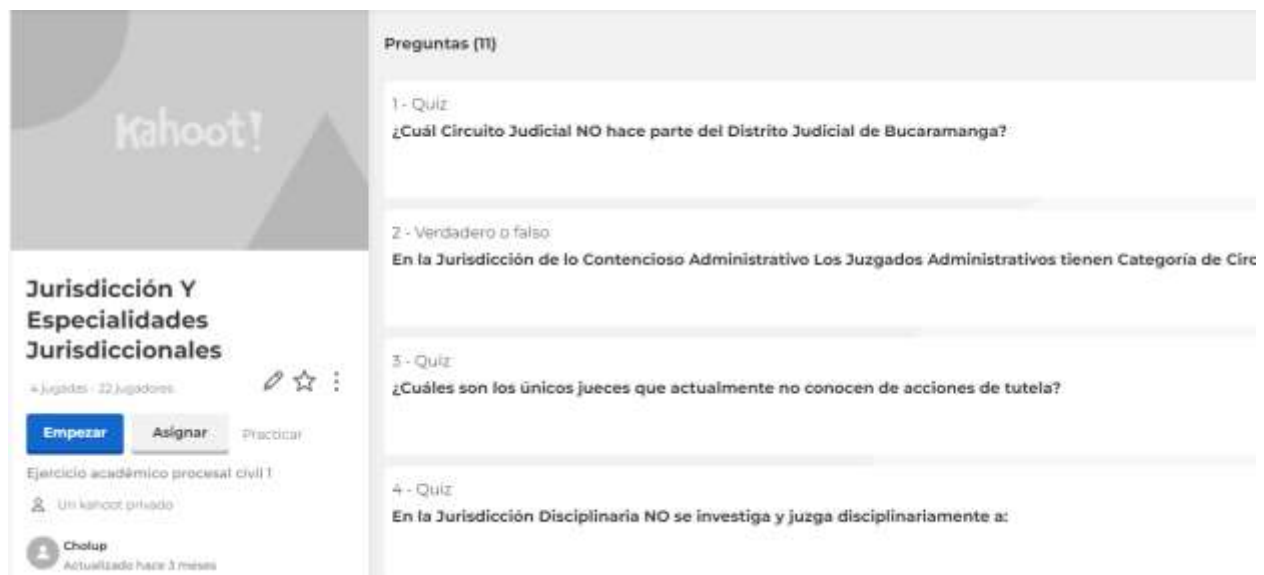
Kahoot!

Jurisdicción Y Especialidades Jurisdiccionales

4 jugadas · 22 jugadores

Empezar
Asignar
Practicar

Ejercicio académico procesal civil 1

Un kahoot privado

Cholup
Actualizado hace 3 meses

Preguntas (11)

1 - Quiz
¿Cuál Circuito Judicial NO hace parte del Distrito Judicial de Bucaramanga?

2 - Verdadero o falso
En la Jurisdicción de lo Contencioso Administrativo Los Juzgados Administrativos tienen Categoría de Circ

3 - Quiz
¿Cuáles son los únicos jueces que actualmente no conocen de acciones de tutela?

4 - Quiz
En la Jurisdicción Disciplinaria NO se investiga y juzga disciplinariamente a: